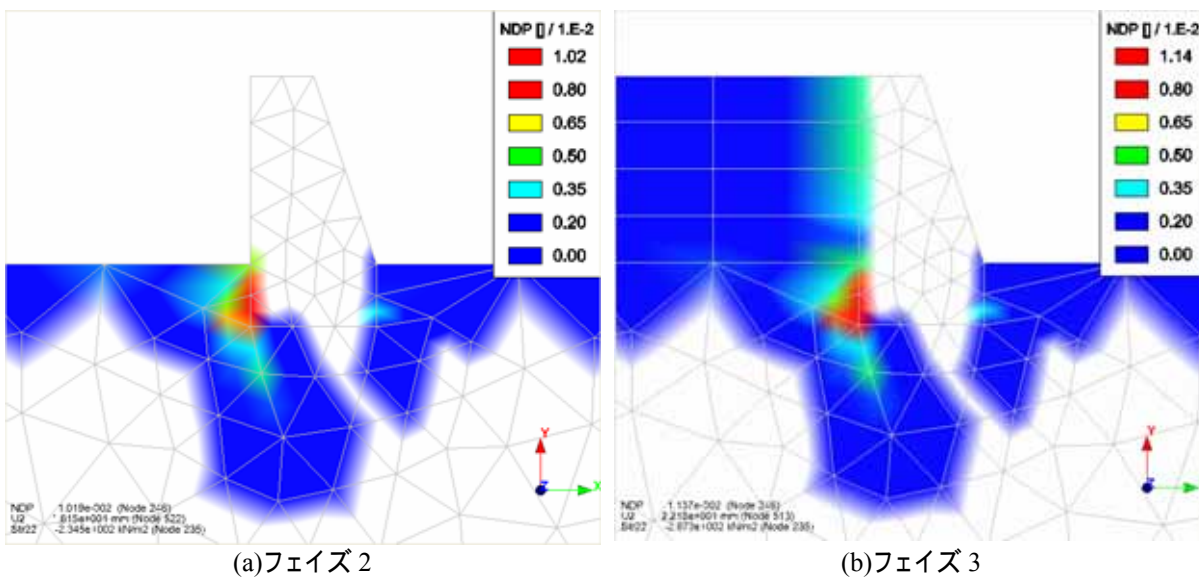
NDP [] / 1.E-2
1.02
0.80
0.65
0.50
0.35
0.20
0.00

Y
X

NDP 1.019e-002 (Node 246)
U2 *.615e+001 mm (Node 522)
Str22 -2.345e+002 kN/m2 (Node 235)

(a)フェイズ 2

NDP [] / 1.E-2
1.14
0.80
0.65
0.50
0.35
0.20
0.00

Y

NDP 1.137e-002 (Node 246)
U2 2.210e+001 mm (Node 513)
Str22 -2.873e+002 kN/m2 (Node 235)

(b)フェイズ 3